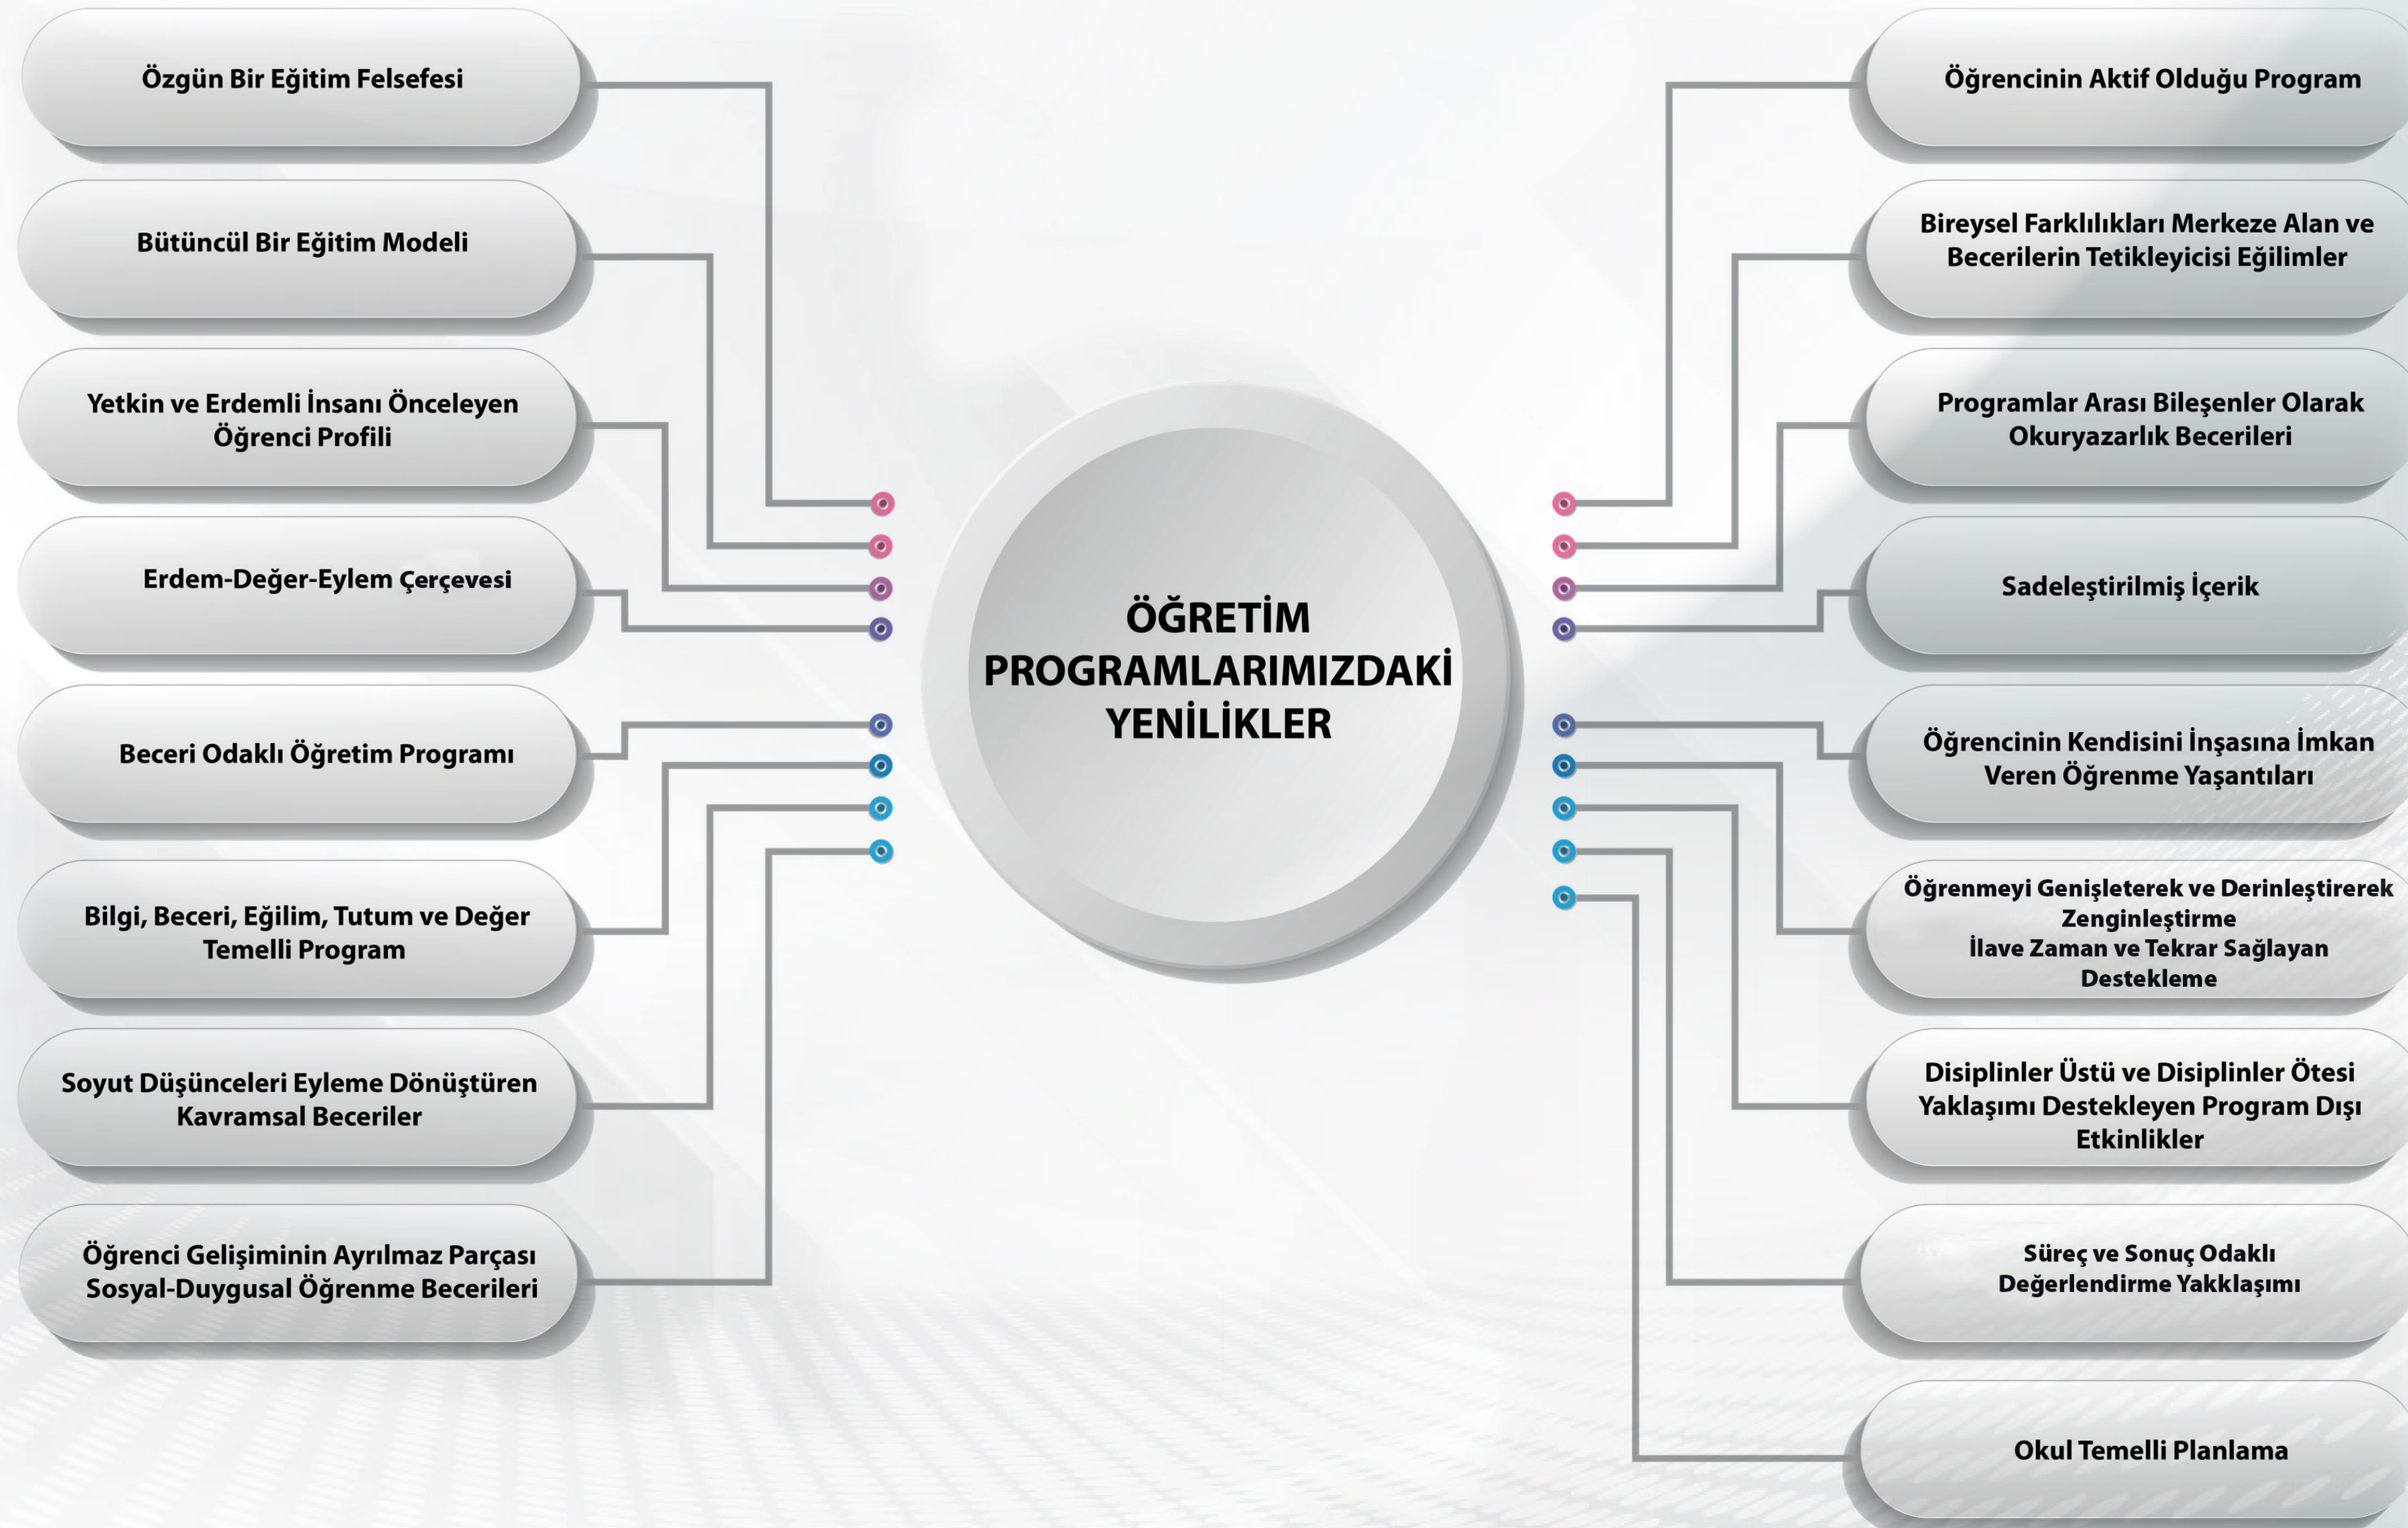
ÖĞRETİM PROGRAMLARIMIZDAKİ YENİLİKLER

Özgün Bir Eğitim Felsefesi

Bütüncül Bir Eğitim Modeli

Yetkin ve Erdemli İnsanı Önceleyen Öğrenci Profili

Erdem-Değer-Eylem Çerçevesi

Beceri Odaklı Öğretim Programı

Bilgi, Beceri, Eğilim, Tutum ve Değer Temelli Program

Soyut Düşünceleri Eyleme Dönüştüren Kavramsal Beceriler

Öğrenci Gelişiminin Ayrılmaz Parçası Sosyal-Duygusal Öğrenme Becerileri

Öğrencinin Aktif Olduğu Program

Bireysel Farklılıkları Merkeze Alan ve Becerilerin Tetikleyicisi Eğilimler

Programlar Arası Bileşenler Olarak Okuryazarlık Becerileri

Sadeleştirilmiş İçerik

Öğrencinin Kendisini İnşasına İmkan Veren Öğrenme Yaşantıları

Öğrenmeyi Genişleterek ve Derinleştirerek Zenginleştirme
İlave Zaman ve Tekrar Sağlayan Destekleme

Disiplinler Üstü ve Disiplinler Ötesi Yaklaşımı Destekleyen Program Dışı Etkinlikler

Süreç ve Sonuç Odaklı Değerlendirme Yakklaşımı

Okul Temelli Planlama